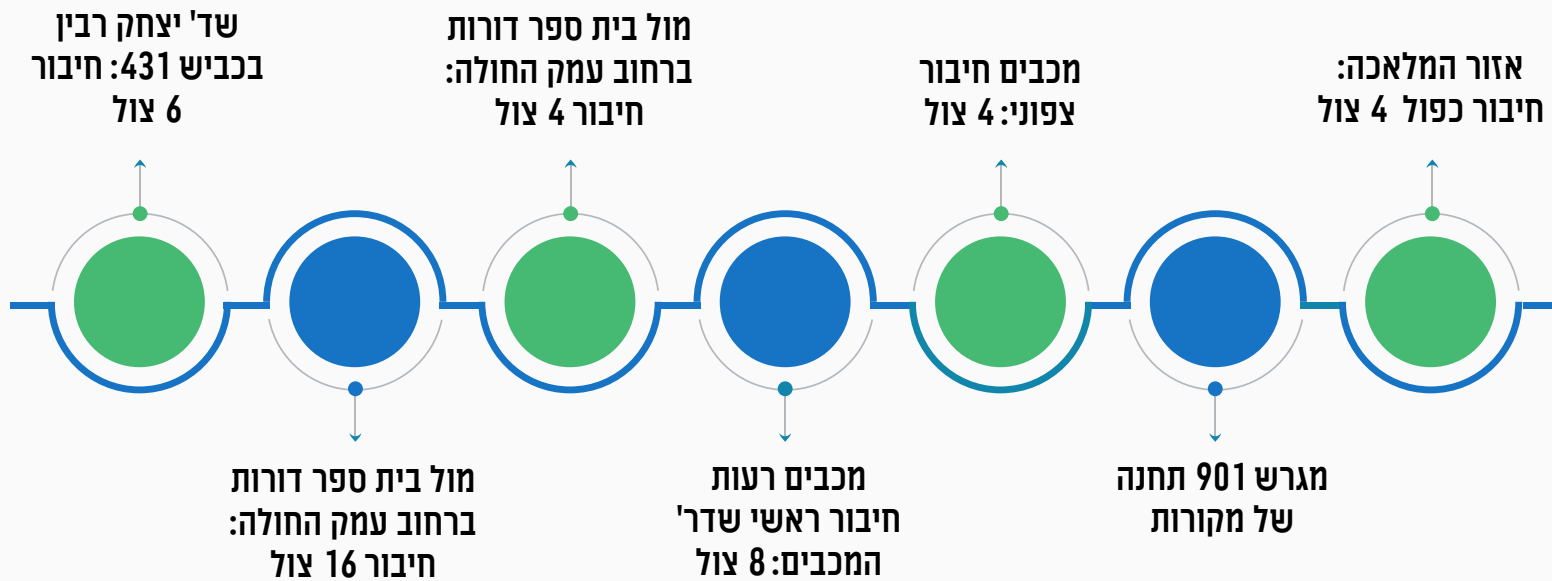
אזור המלאכה: חיבור כפול 4 צול

מגרש 901 תחנה של מקורות

מכבים חיבור צפוני: 4 צול

מכבים רעות חיבור ראשי שדר' המכבים: 8 צול

מול בית ספר דורות ברחוב עמק החולה: חיבור 4 צול

מול בית ספר דורות ברחוב עמק החולה: חיבור 16 צול

שד' יצחק רבין בכביש 431: חיבור 6 צול